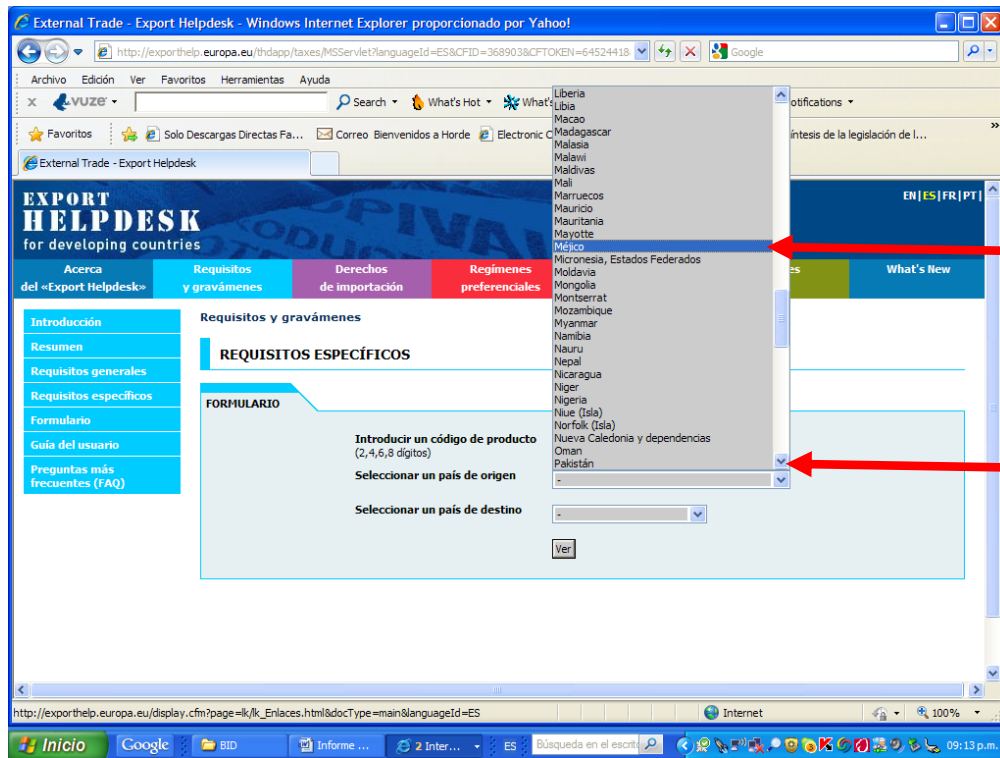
External Trade - Export Helpdesk - Windows Internet Explorer proporcionado por Yahoo!

http://exporthelp.europa.eu/thdapp/taxes/MSServlet?languageId=ES&CFID=3689038CFTOKEN=64524418

Google

Archivo Edición Ver Favoritos Herramientas Ayuda

vuze

Search What's Hot What's

otifications

Favoritos Solo Descargas Directas Fa... Correo Bienvenidos a Horde Electronic C

íntesis de la legislación de l...

External Trade - Export Helpdesk

EXPORT HELPDESK for developing countries

EN | ES | FR | PT |

Acerca del «Export Helpdesk»

Requisitos y gravámenes

Derechos de importación

Regímenes preferenciales

es

What's New

Introducción
Resumen
Requisitos generales
Requisitos específicos
Formulario
Guía del usuario
Preguntas más frecuentes (FAQ)

Requisitos y gravámenes

REQUISITOS ESPECÍFICOS

FORMULARIO

Introducir un código de producto
(2,4,6,8 dígitos)

Seleccionar un país de origen

Seleccionar un país de destino

Ver

Liberia
Libia
Macao
Madagascar
Malasia
Malawi
Maldivas
Mali
Marruecos
Mauricio
Mauritania
Mayotte
Méjico
Micronesia, Estados Federados
Moldavia
Mongolia
Montserrat
Mozambique
Myanmar
Namibia
Nauru
Nepal
Nicaragua
Niger
Nigeria
Niue (Isla)
Norfolk (Isla)
Nueva Caledonia y dependencias
Oman
Pakistán

-

-

http://exporthelp.europa.eu/display.cfm?page=lk/lk_Enlaces.html&docType=main&languageId=ES

Internet

100%

Inicio Google BID Informe ... 2 Inter... ES Búsqueda en el escrit 09:13 p.m.